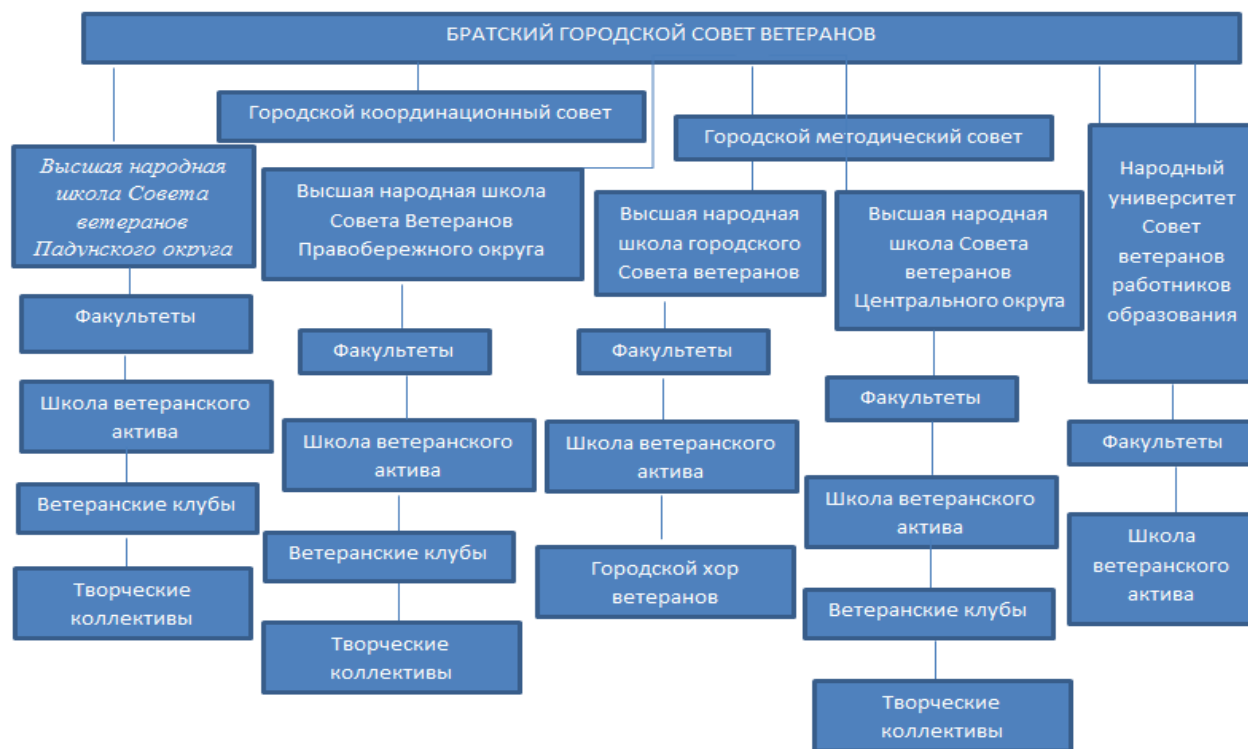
БРАТСКИЙ ГОРОДСКОЙ СОВЕТ ВЕТЕРАНОВ

Городской координационный совет

Городской методический совет

Высшая народная школа Совета ветеранов Падунского округа

Факультеты

Школа ветеранского актива

Ветеранские клубы

Творческие коллективы

Высшая народная школа Совета Ветеранов Правобережного округа

Факультеты

Школа ветеранского актива

Ветеранские клубы

Творческие коллективы

Высшая народная школа городского Совета ветеранов

Факультеты

Школа ветеранского актива

Городской хор ветеранов

Высшая народная школа Совета ветеранов Центрального округа

Факультеты

Школа ветеранского актива

Ветеранские клубы

Творческие коллективы

Народный университет Совет ветеранов работников образования

Факультеты

Школа ветеранского актива